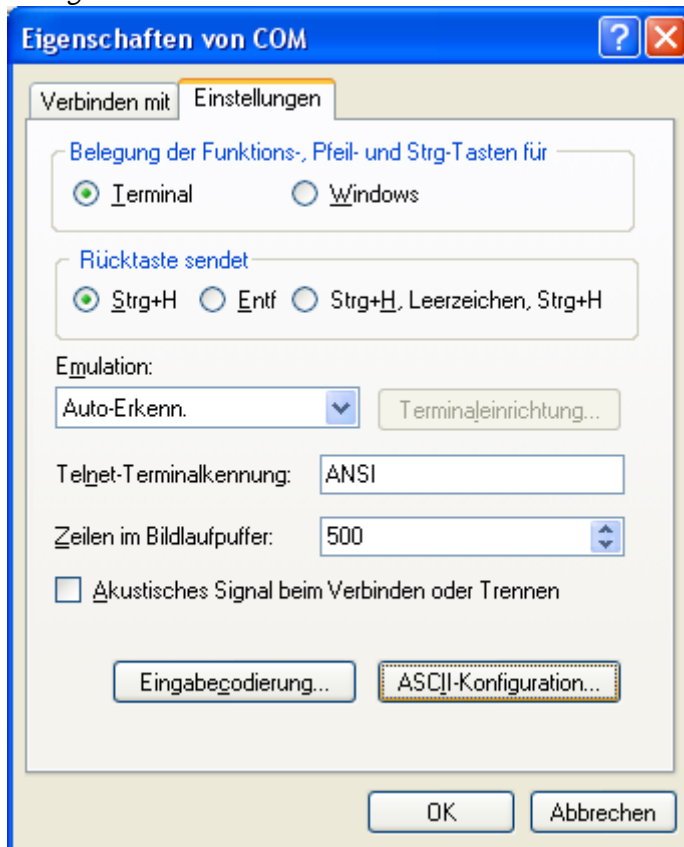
Eigenschaften von COM

Verbinden mit | Einstellungen

Belegung der Funktions-, Pfeil- und Strg-Tasten für

Terminal

Windows

Rücktaste sendet

Strg+H

Entf

Strg+H, Leerzeichen, Strg+H

Emulation:

Auto-Erkenn.

Terminaleinrichtung...

Telnet-Terminalkennung: ANSI

Zeilen im Bildlaufpuffer: 500

Akustisches Signal beim Verbinden oder Trennen

Eingabecodierung...

ASCII-Konfiguration...

OK

Abbrechen